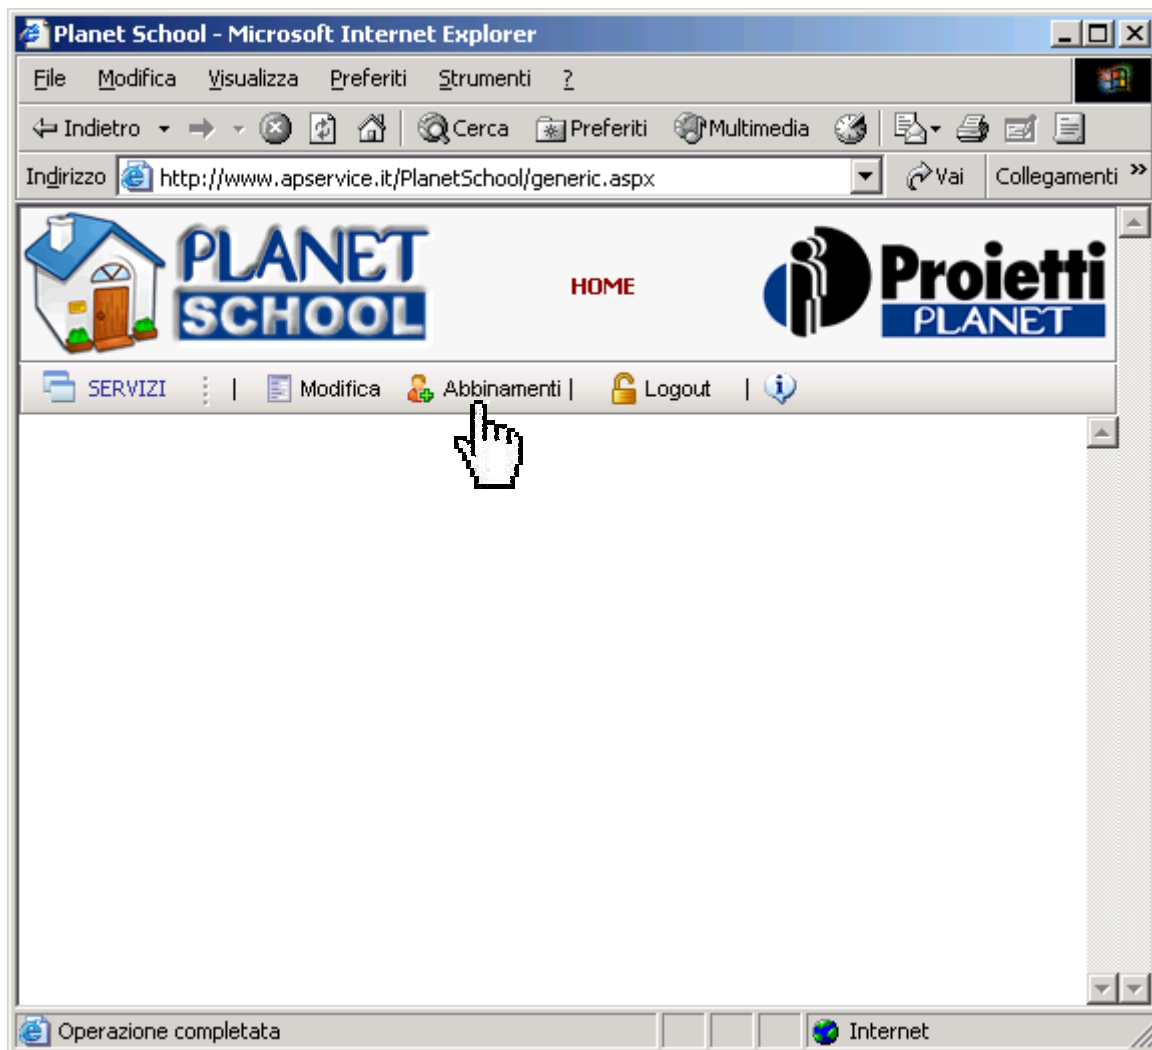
Planet School - Microsoft Internet Explorer

File Modifica Visualizza Preferiti Strumenti ?

Indietro Cerca Preferiti Multimedia

Indirizzo http://www.apservice.it/PlanetSchool/generic.aspx Vai Collegamenti »

PLANET SCHOOL

HOME

Proietti PLANET

SERVIZI | Modifica Abbinamenti | Logout |

Operazione completata Internet